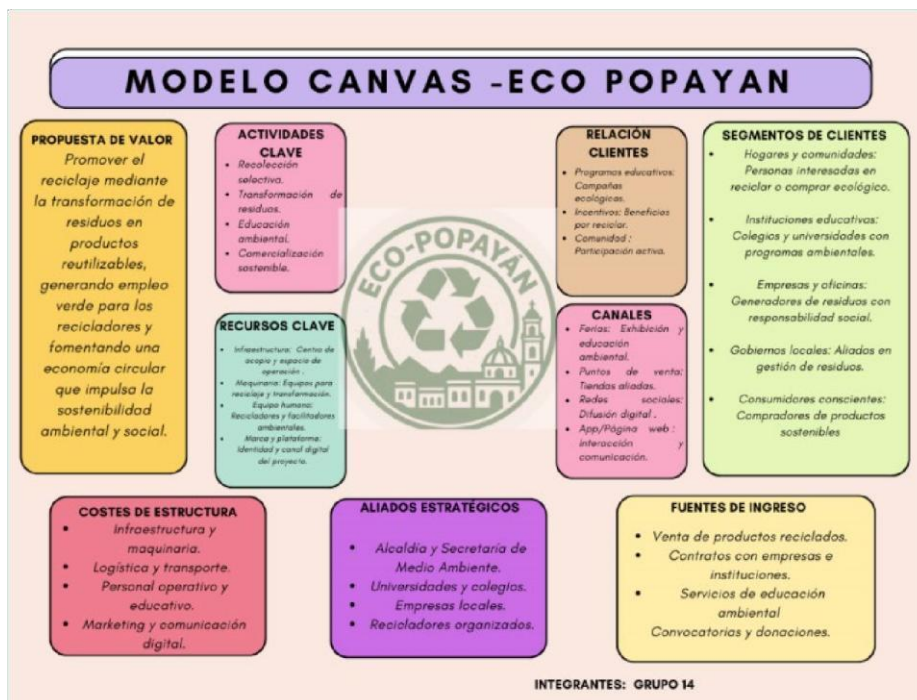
MODELO CANVAS -ECO POPAYAN

PROPUESTA DE VALOR
Promover el reciclaje mediante la transformación de residuos en productos reutilizables, generando empleo verde para los recicladores y fomentando una economía circular que impulsa la sostenibilidad ambiental y social.

ACTIVIDADES CLAVE
- Recolección selectiva.
- Transformación de residuos.
- Educación ambiental.
- Comercialización sostenible.

RECURSOS CLAVE
- Infraestructura: Centro de acopio y espacio de operación.
- Maquinaria: Equipos para reciclaje y transformación.
- Equipo humano: Recicladores y facilitadores ambientales.
- Marca y plataforma: Identidad y canal digital del proyecto.

ECO-POPAYÁN

RELACIÓN CLIENTES
- Programas educativos: Campañas ecológicas.
- Incentivos: Beneficios por reciclar.
- Comunidad: Participación activa.

CANALES
- Ferias: Exhibición y educación ambiental.
- Puntos de venta: Tiendas aliadas.
- Redes sociales: Difusión digital.
- App/Página web: interacción y comunicación.

SEGMENTOS DE CLIENTES
- Hogares y comunidades: Personas interesadas en reciclar o comprar ecológico.
- Instituciones educativas: Colegios y universidades con programas ambientales.
- Empresas y oficinas: Generadores de residuos con responsabilidad social.
- Gobiernos locales: Aliados en gestión de residuos.
- Consumidores conscientes: Compradores de productos sostenibles

COSTES DE ESTRUCTURA
- Infraestructura y maquinaria.
- Logística y transporte.
- Personal operativo y educativo.
- Marketing y comunicación digital.

ALIADOS ESTRATÉGICOS
- Alcaldía y Secretaría de Medio Ambiente.
- Universidades y colegios.
- Empresas locales.
- Recicladores organizados.

FUENTES DE INGRESO
- Venta de productos reciclados.
- Contratos con empresas e instituciones.
- Servicios de educación ambiental
Convocatorias y donaciones.

INTEGRANTES: GRUPO 14